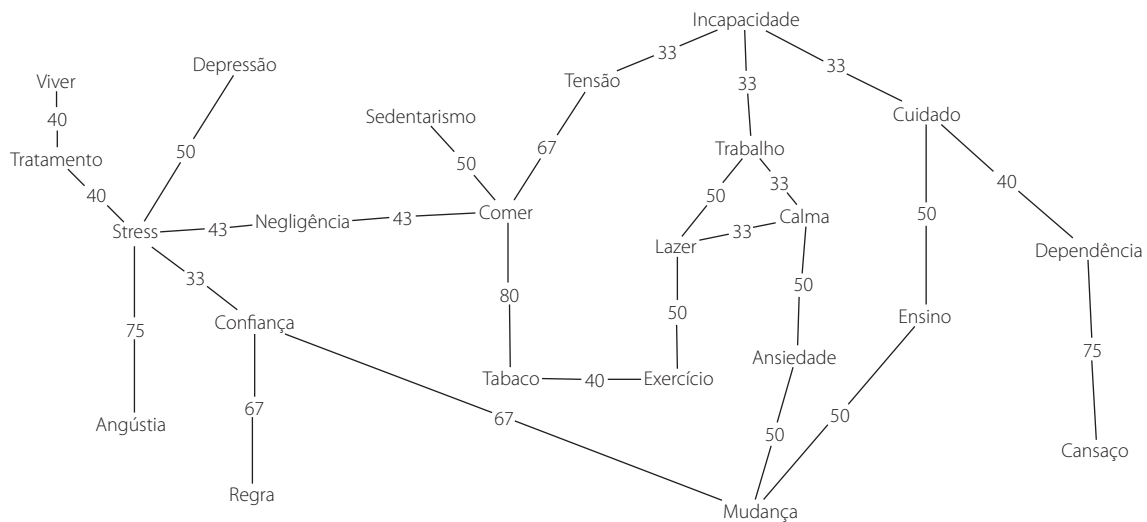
Incapacidade
33
33
33
Tensão
Cuidado
Viver
Depressão
40
Sedentarismo
67
Tratamento
50
Trabalho
50
40
40
50
33
Stress
43
Negligência
43
Comer
Calma
50
33
Lazer
Dependência
33
80
50
75
Confiança
50
50
Ensino
75
67
Ansiedade
Tabaco
40
Exercício
67
Angústia
50
75
50
Cansaço
Regra
Mudança